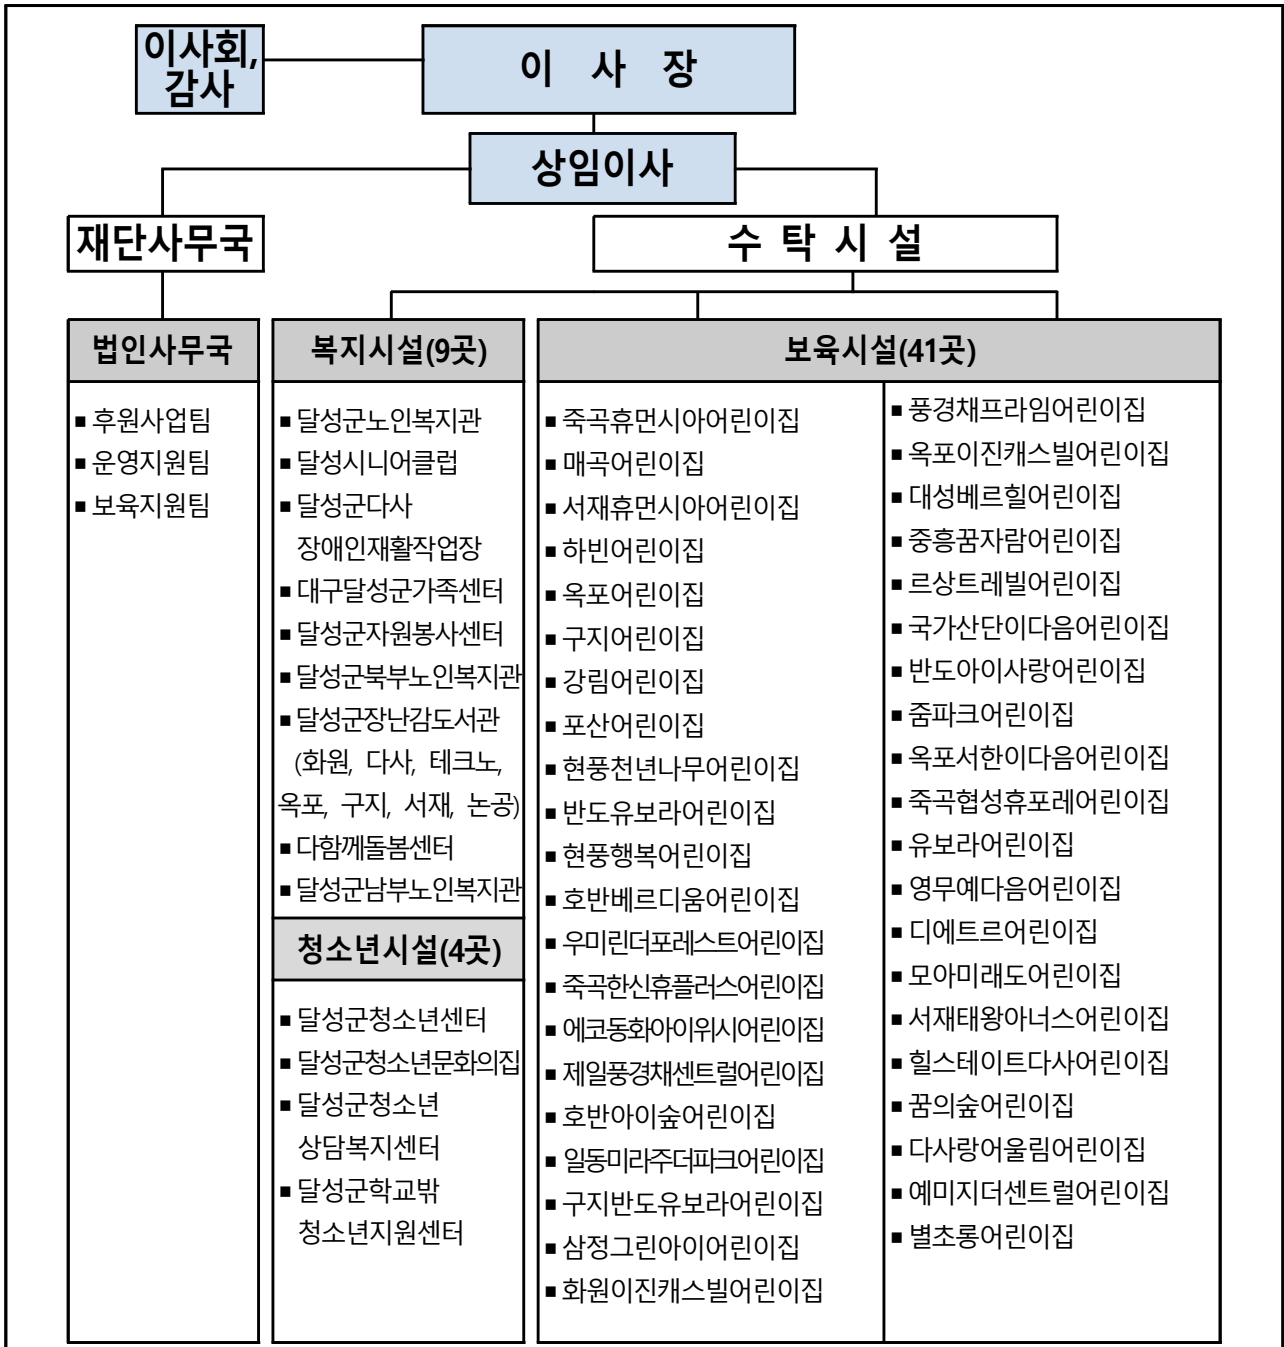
이사회, 감사

이 사 장

상임이사

재단사무국

수 탁 시 설

법인사무국

■ 후원사업팀
■ 운영지원팀
■ 보육지원팀

복지시설(9곳)

■ 달성군노인복지관
■ 달성시니어클럽
■ 달성군다사 장애인재활작업장
■ 대구달성군가족센터
■ 달성군자원봉사센터
■ 달성군북부노인복지관
■ 달성군장난감도서관 (화원, 다사, 테크노, 옥포, 구지, 서재, 논공)
■ 다함께돌봄센터
■ 달성군남부노인복지관

청소년시설(4곳)

■ 달성군청소년센터
■ 달성군청소년문화의집
■ 달성군청소년 상담복지센터
■ 달성군학교밖 청소년지원센터

보육시설(41곳)

■ 죽곡휴먼시아어린이집
■ 매곡어린이집
■ 서재휴먼시아어린이집
■ 하빈어린이집
■ 옥포어린이집
■ 구지어린이집
■ 강림어린이집
■ 포산어린이집
■ 현풍천년나무어린이집
■ 반도유보라어린이집
■ 현풍행복어린이집
■ 호반베르디움어린이집
■ 우미린더포레스트어린이집
■ 죽곡한신휴플러스어린이집
■ 에코동화아이위시어린이집
■ 제일풍경채센트럴어린이집
■ 호반아이숲어린이집
■ 일동미라주더파크어린이집
■ 구지반도유보라어린이집
■ 삼정그린아이어린이집
■ 화원이진캐스빌어린이집

■ 풍경채프라임어린이집
■ 옥포이진캐스빌어린이집
■ 대성베르힐어린이집
■ 중흥꿈자람어린이집
■ 르샹트레빌어린이집
■ 국가산단이다음어린이집
■ 반도아이사랑어린이집
■ 줌파크어린이집
■ 옥포서한이다음어린이집
■ 죽곡협성휴포레어린이집
■ 유보라어린이집
■ 영무예다음어린이집
■ 디에트르어린이집
■ 모아미래도어린이집
■ 서재태왕아너스어린이집
■ 힐스테이트다사어린이집
■ 꿈의숲어린이집
■ 다사랑어울림어린이집
■ 예미지더센트럴어린이집
■ 별초롱어린이집